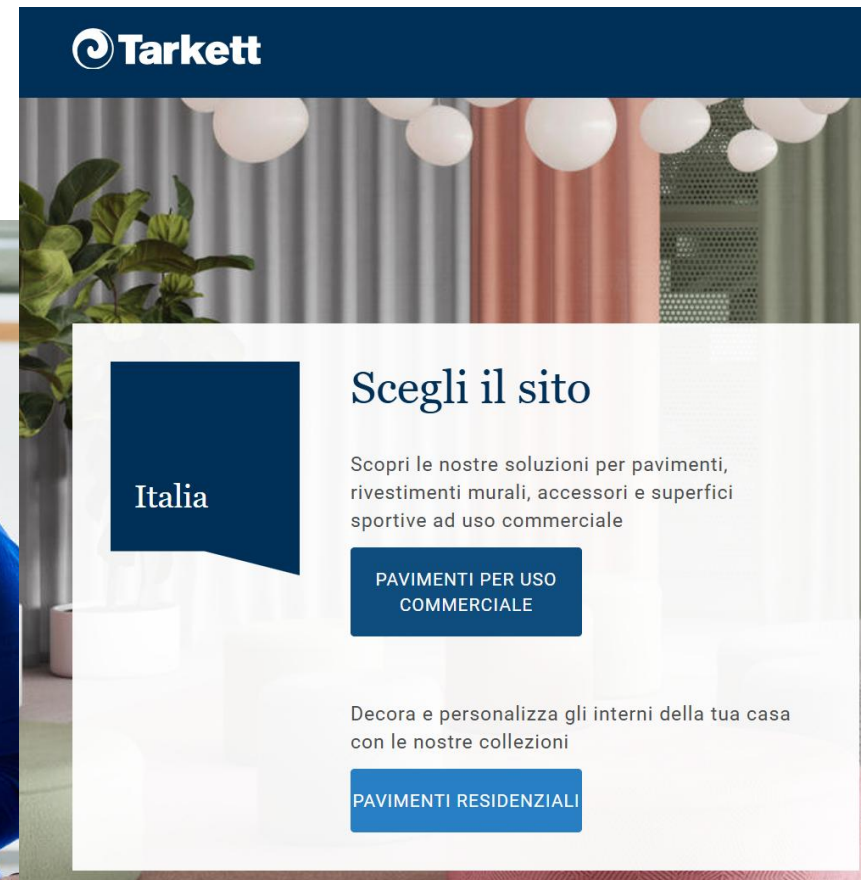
Tarkett

Italia

Scegli il sito

Scopri le nostre soluzioni per pavimenti, rivestimenti murali, accessori e superfici sportive ad uso commerciale

PAVIMENTI PER USO COMMERCIALE

Decora e personalizza gli interni della tua casa con le nostre collezioni

PAVIMENTI RESIDENZIALI